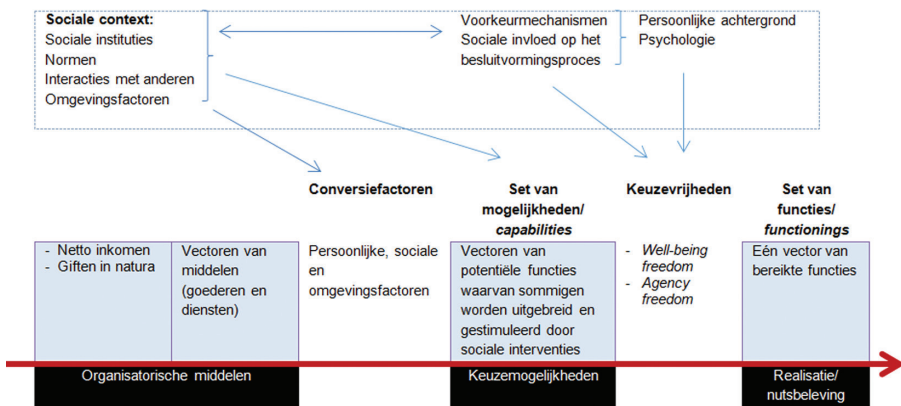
**Sociale context:**
Sociale instituties
Normen
Interacties met anderen
Omgevingsfactoren

Voorkeurmechanismen
Sociale invloed op het besluitvormingsproces

Persoonlijke achtergrond
Psychologie

**Conversiefactoren**

**Set van mogelijkheden/ *capabilities***

**Keuzevrijheden**

**Set van functies/ *functionings***

- Netto inkomen
- Giften in natura

Vectoren van middelen (goederen en diensten)

Persoonlijke, sociale en omgevingsfactoren

Vectoren van potentiële functies waarvan sommigen worden uitgebreid en gestimuleerd door sociale interventies

- *Well-being freedom*
- *Agency freedom*

Eén vector van bereikte functies

Organisatorische middelen

Keuzemogelijkheden

Realisatie/ nutsbeleving